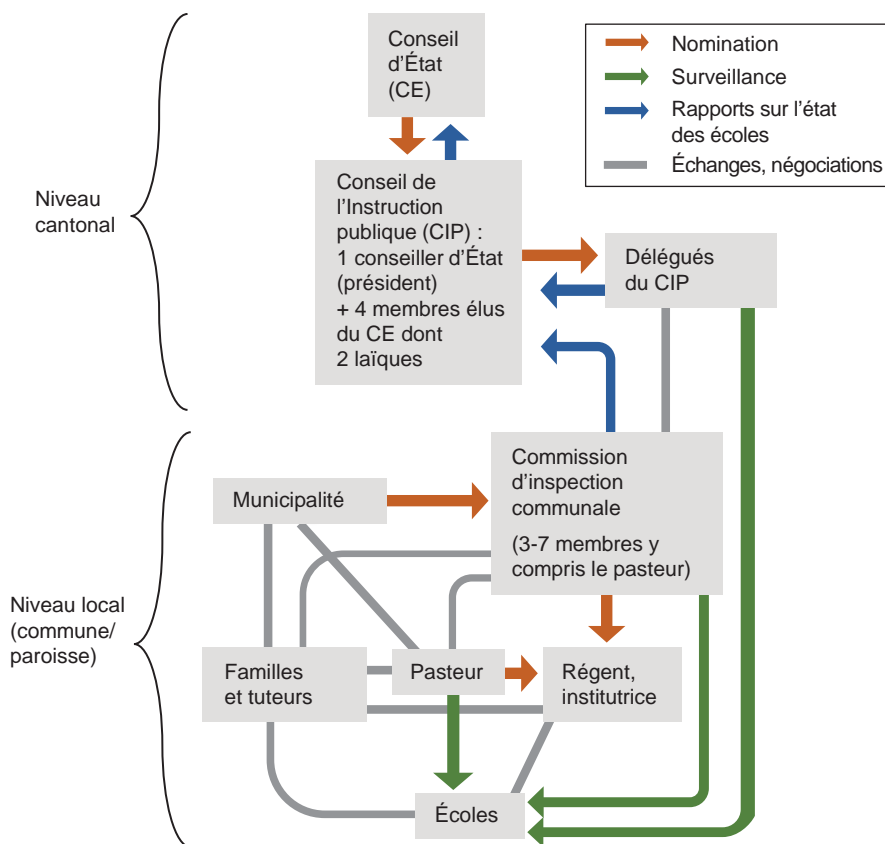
Nomination
Surveillance
Rapports sur l'état des écoles
Échanges, négociations

Niveau cantonal

Conseil d'État (CE)

Conseil de l'Instruction publique (CIP) : 1 conseiller d'État (président) + 4 membres élus du CE dont 2 laïques

Délégués du CIP

Niveau local (commune/ paroisse)

Municipalité

Commission d'inspection communale

(3-7 membres y compris le pasteur)

Familles et tuteurs

Pasteur

Régent, institutrice

Écoles